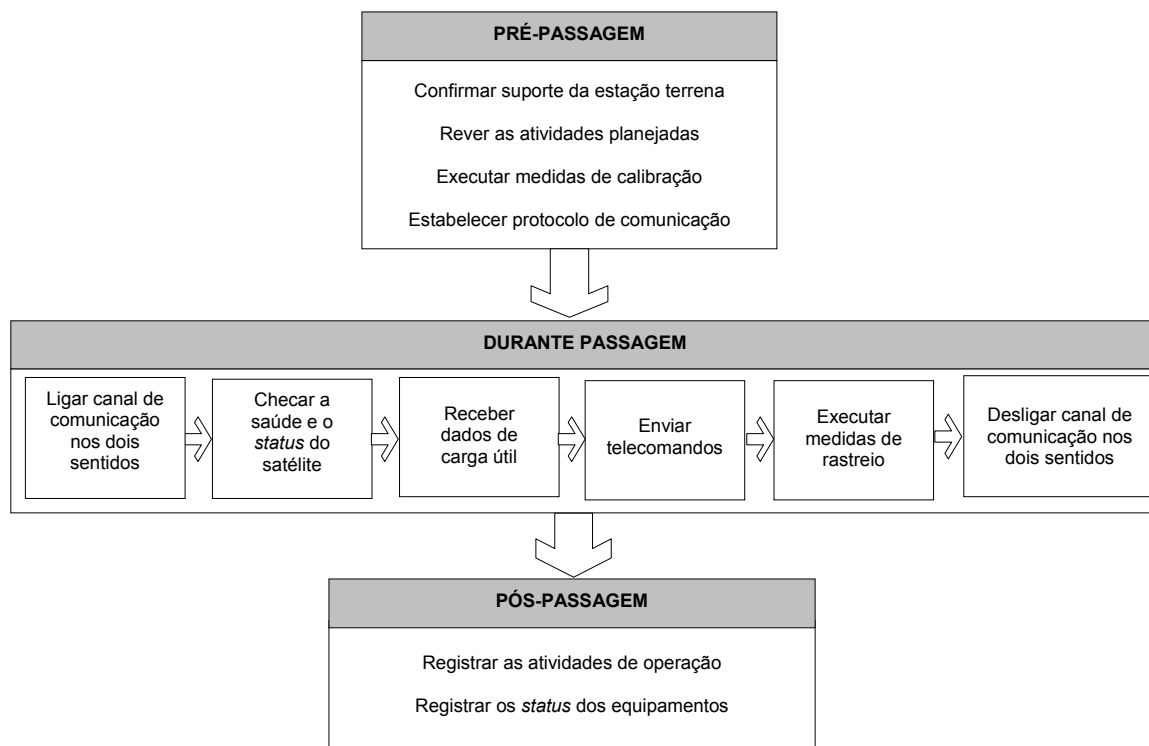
PRÉ-PASSAGEM

Confirmar suporte da estação terrena

Rever as atividades planejadas

Executar medidas de calibração

Estabelecer protocolo de comunicação

DURANTE PASSAGEM

Ligar canal de comunicação nos dois sentidos

Checar a saúde e o *status* do satélite

Receber dados de carga útil

Enviar telecomandos

Executar medidas de rastreio

Desligar canal de comunicação nos dois sentidos

PÓS-PASSAGEM

Registrar as atividades de operação

Registrar os *status* dos equipamentos